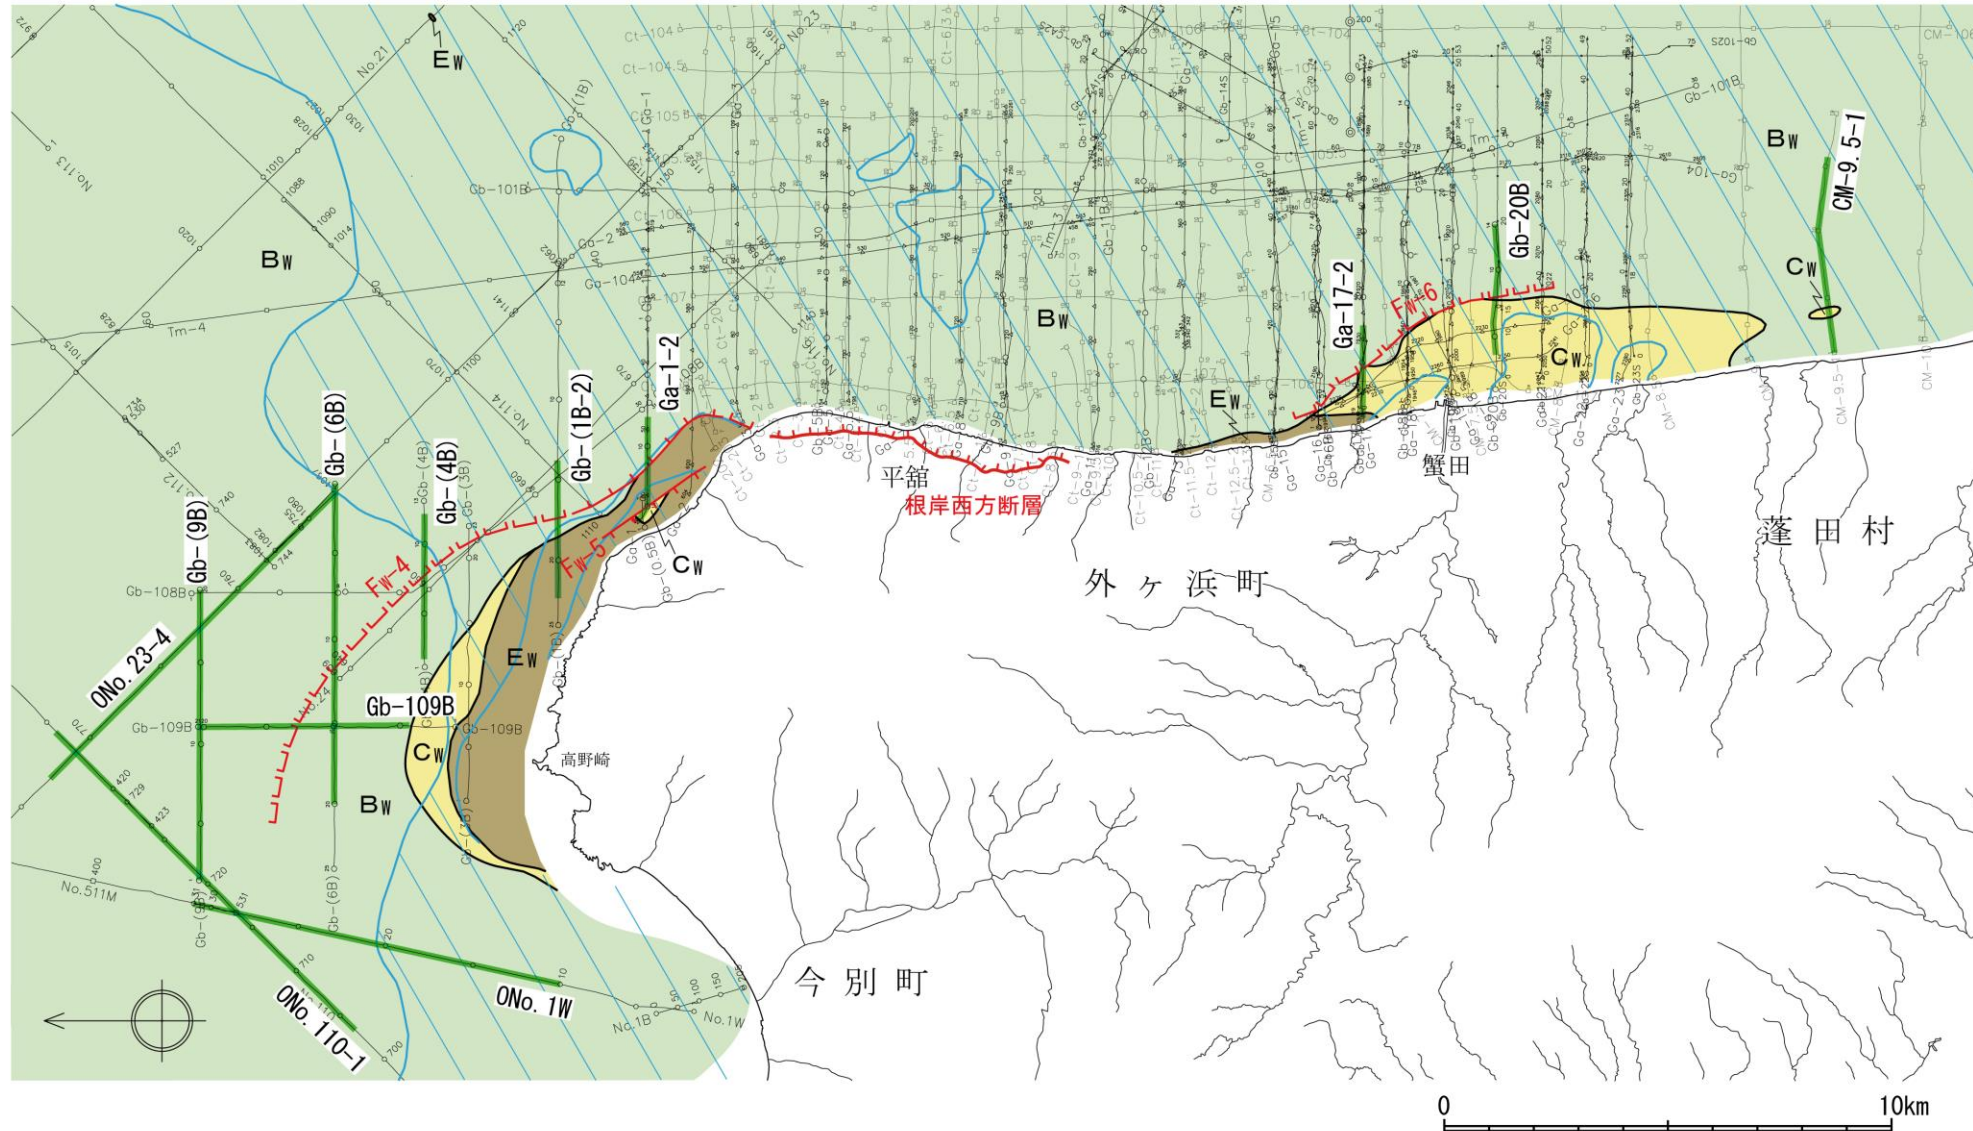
E$_W$

B$_W$

B$_W$

B$_W$

C$_W$

C$_W$

E$_W$

CM-9.5-1

Gb-20B

Ga-17-2

Fw-6

Ga-1-2

Gb-(1B-2)

Gb-(4B)

Gb-(6B)

Gb-(9B)

Fw-4

Fw-5

C$_W$

E$_W$

Gb-109B

C$_W$

B$_W$

ONo.23-4

ONo.110-1

ONo.1W

平舘

根岸西方断層

蟹田

蓬田村

外ヶ浜町

高野崎

今別町

No.21

No.23

No.113

No.114

No.112

No.511M

No.1B

No.1W

Tm-4

Gb-101B

Gb-108B

Gb-109B

Gb-102S

Gb-101B

Gb-104

0

10km